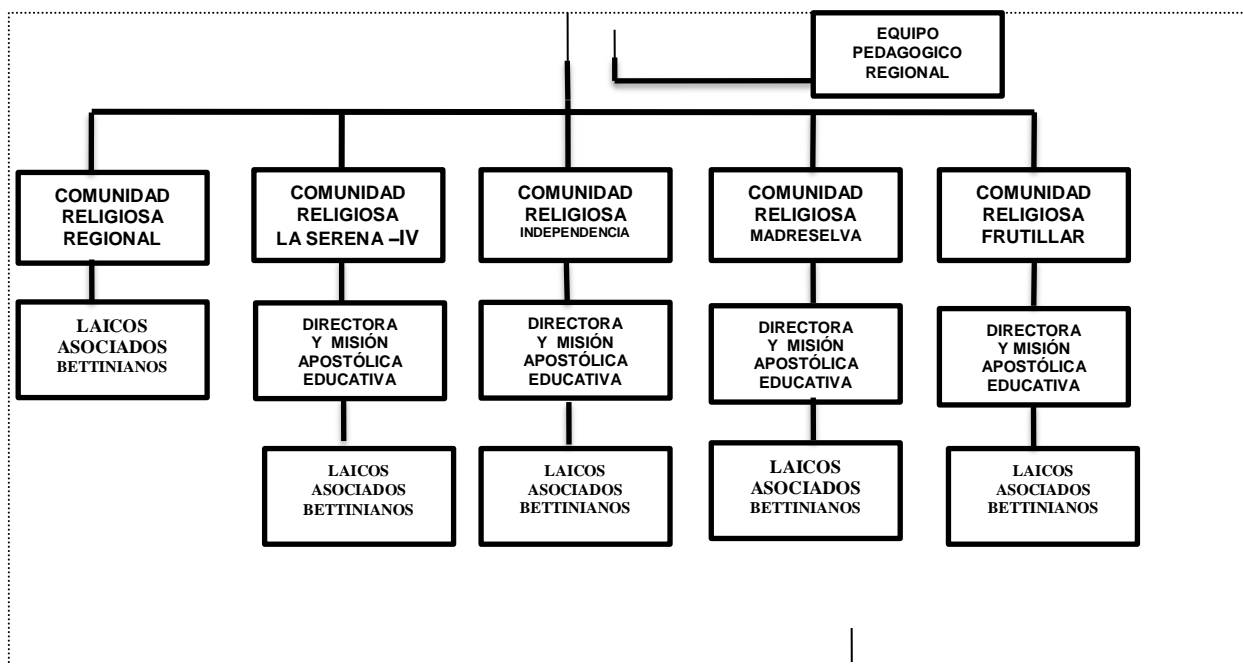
EQUIPO PEDAGOGICO REGIONAL

COMUNIDAD RELIGIOSA REGIONAL

LAICOS ASOCIADOS BETTINIANOS

COMUNIDAD RELIGIOSA LA SERENA –IV

DIRECTORA Y MISIÓN APOSTÓLICA EDUCATIVA

LAICOS ASOCIADOS BETTINIANOS

COMUNIDAD RELIGIOSA INDEPENDENCIA

DIRECTORA Y MISIÓN APOSTÓLICA EDUCATIVA

LAICOS ASOCIADOS BETTINIANOS

COMUNIDAD RELIGIOSA MADRESELVA

DIRECTORA Y MISIÓN APOSTÓLICA EDUCATIVA

LAICOS ASOCIADOS BETTINIANOS

COMUNIDAD RELIGIOSA FRUTILLAR

DIRECTORA Y MISIÓN APOSTÓLICA EDUCATIVA

LAICOS ASOCIADOS BETTINIANOS